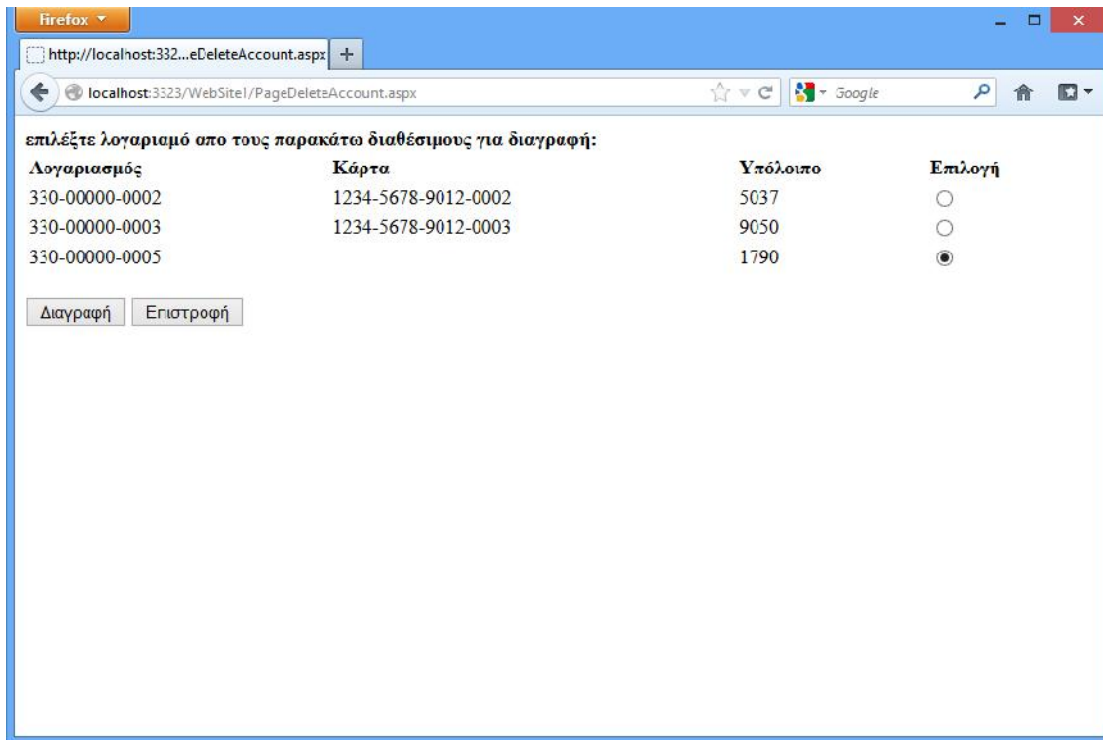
Firefox

http://localhost:332...eDeleteAccount.aspx +

localhost:3323/WebSite1/PageDeleteAccount.aspx

Google

επιλέξτε λογαριαμό απο τους παρακάτω διαθέσιμους για διαγραφή:

| Λογαριασμός | Κάρτα | Υπόλοιπο | Επιλογή |
|---|---|---|---|
| 330-00000-0002 | 1234-5678-9012-0002 | 5037 | ○ |
| 330-00000-0003 | 1234-5678-9012-0003 | 9050 | ○ |
| 330-00000-0005 | | 1790 | ◉ |

Διαγραφή Επιστροφή